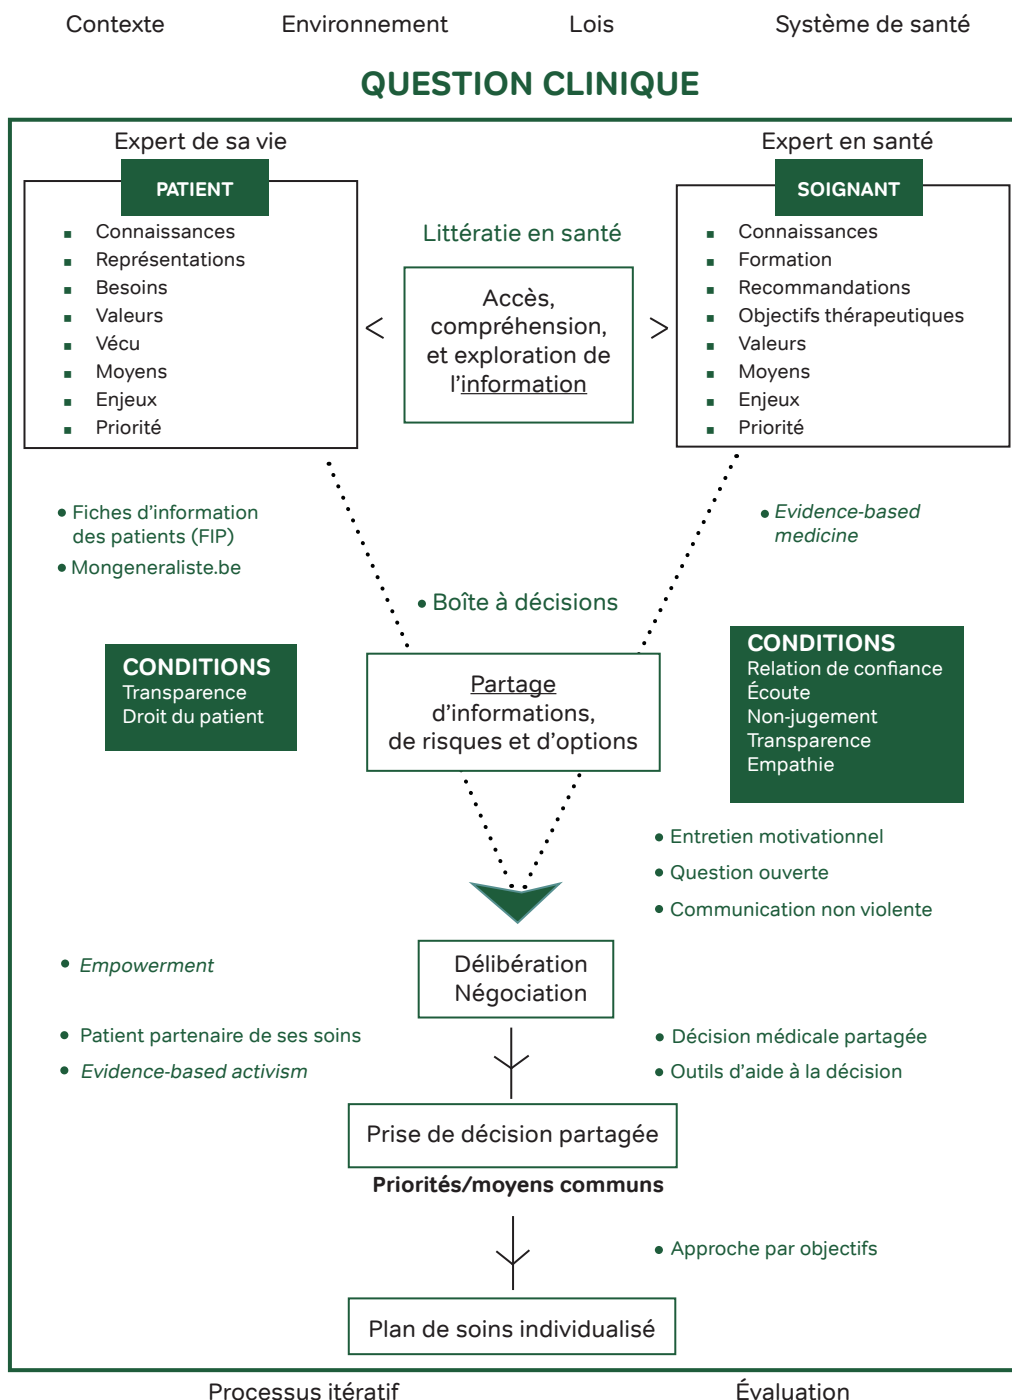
Contexte Environnement Lois Système de santé

QUESTION CLINIQUE

Expert de sa vie

PATIENT

- Connaissances
- Représentations
- Besoins
- Valeurs
- Vécu
- Moyens
- Enjeux
- Priorité

Littératie en santé

<

Accès, compréhension, et exploration de l'information

>

Expert en santé

SOIGNANT

- Connaissances
- Formation
- Recommandations
- Objectifs thérapeutiques
- Valeurs
- Moyens
- Enjeux
- Priorité

• Fiches d'information des patients (FIP)

• Mongeneraliste.be

• Evidence-based medicine

• Boîte à décisions

CONDITIONS
Transparence
Droit du patient

Partage d'informations, de risques et d'options

CONDITIONS
Relation de confiance
Écoute
Non-jugement
Transparence
Empathie

• Entretien motivationnel

• Question ouverte

• Communication non violente

• Empowerment

Délibération
Négociation

• Patient partenaire de ses soins

• Evidence-based activism

• Décision médicale partagée

• Outils d'aide à la décision

Prise de décision partagée

Priorités/moyens communs

• Approche par objectifs

Plan de soins individualisé

Processus itératif Évaluation